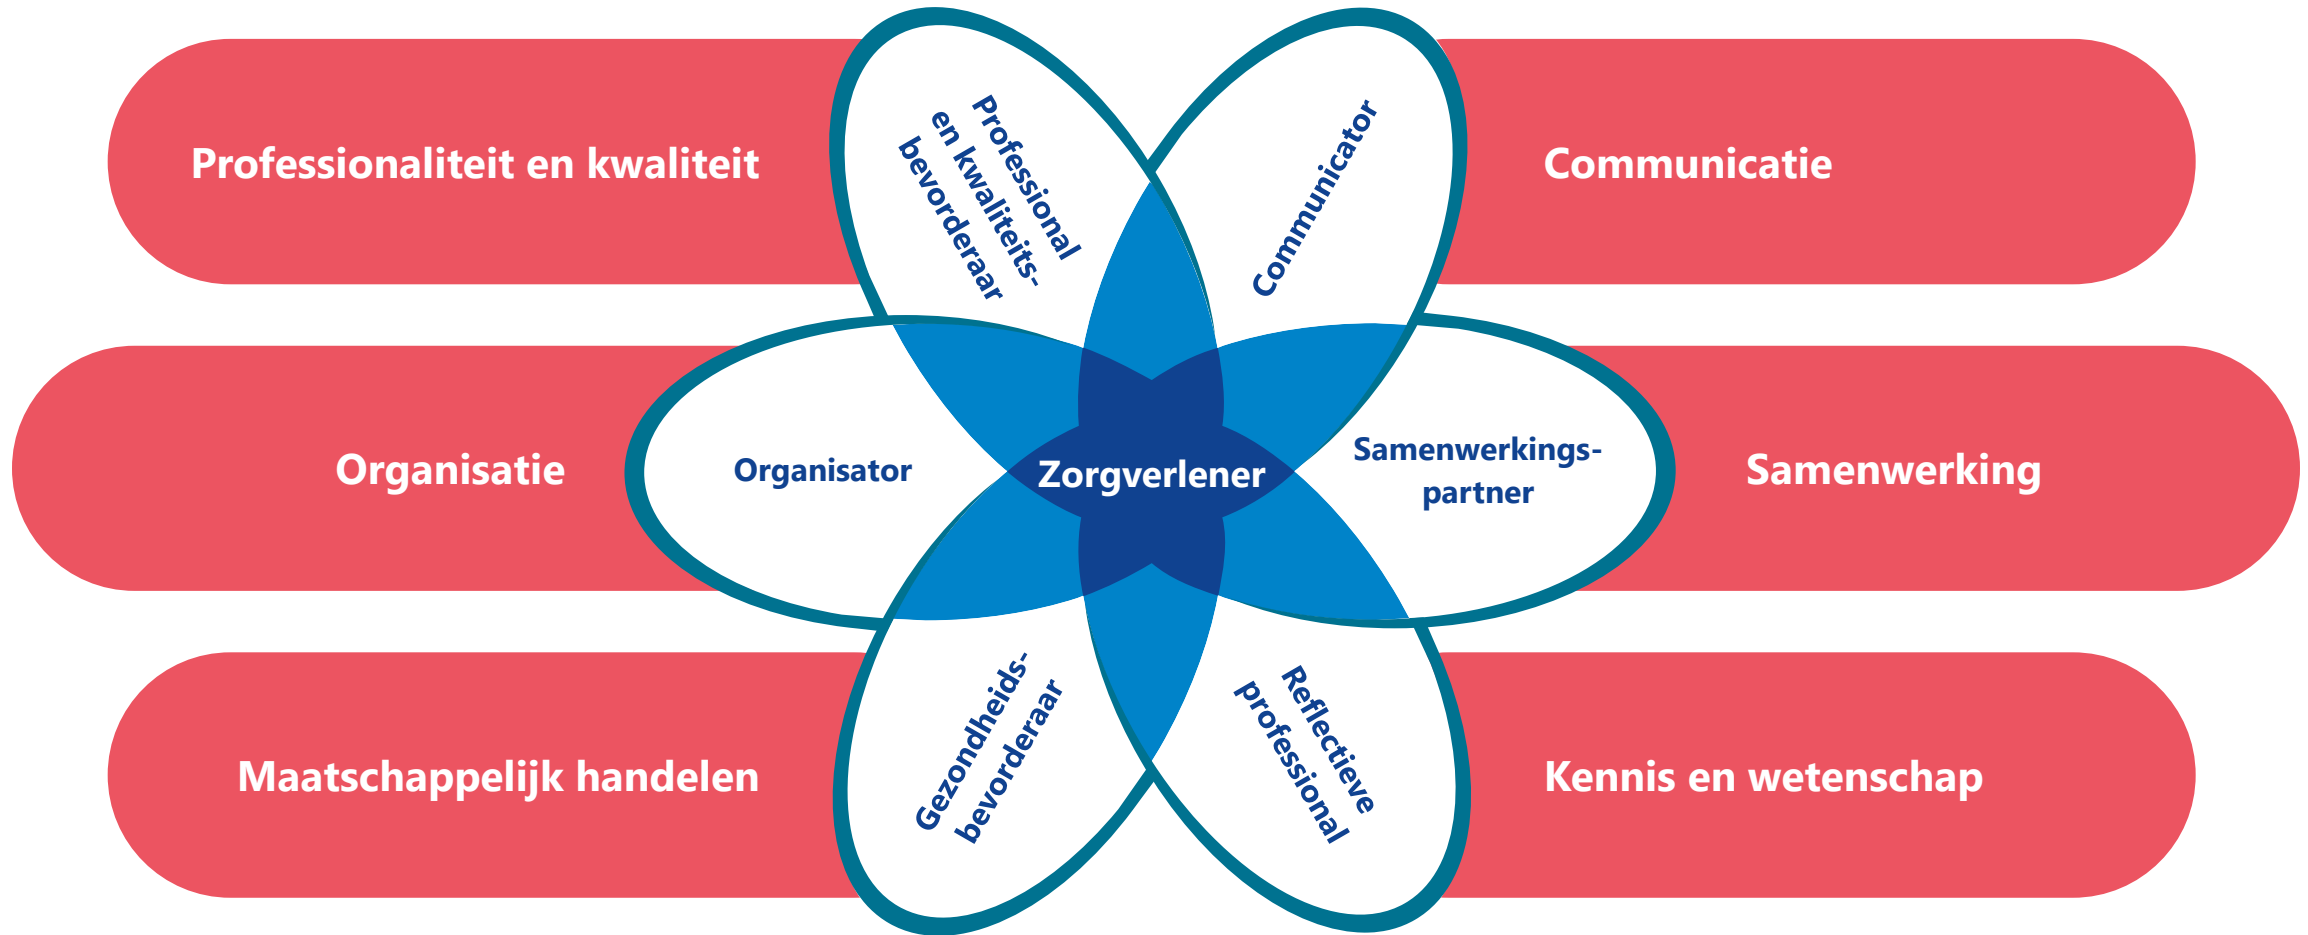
Professionaliteit en kwaliteit

Professional en kwaliteitsbevorderaar

Communicator

Communicatie

Organisatie

Organisator

Zorgverlener

Samenwerkingspartner

Samenwerking

Maatschappelijk handelen

Gezondheidsbevorderaar

Reflectieve professional

Kennis en wetenschap